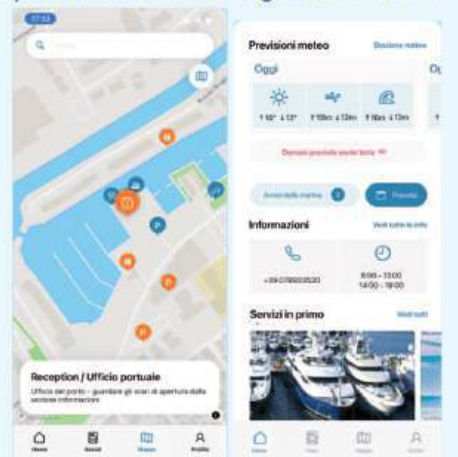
17:53

Reception / Ufficio portuale

Ufficio del porto – guardare gli orari di apertura dalla sezione informazioni

Home
Social
Mappa
Profilo

Previsioni meteo
Stazione meteo

Oggi
Og

↑18° ↓13°
↑10kn ↓13m
↑10kn ↓13m

Domani previsto avviso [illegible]

Avvisi della marina 2
Prenota

Informazioni
Vedi tutte le info

+39 078003520
8:00 - 13:00
14:00 - 18:00

Servizi in primo
Vedi tutti

Home
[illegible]
Mappa
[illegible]